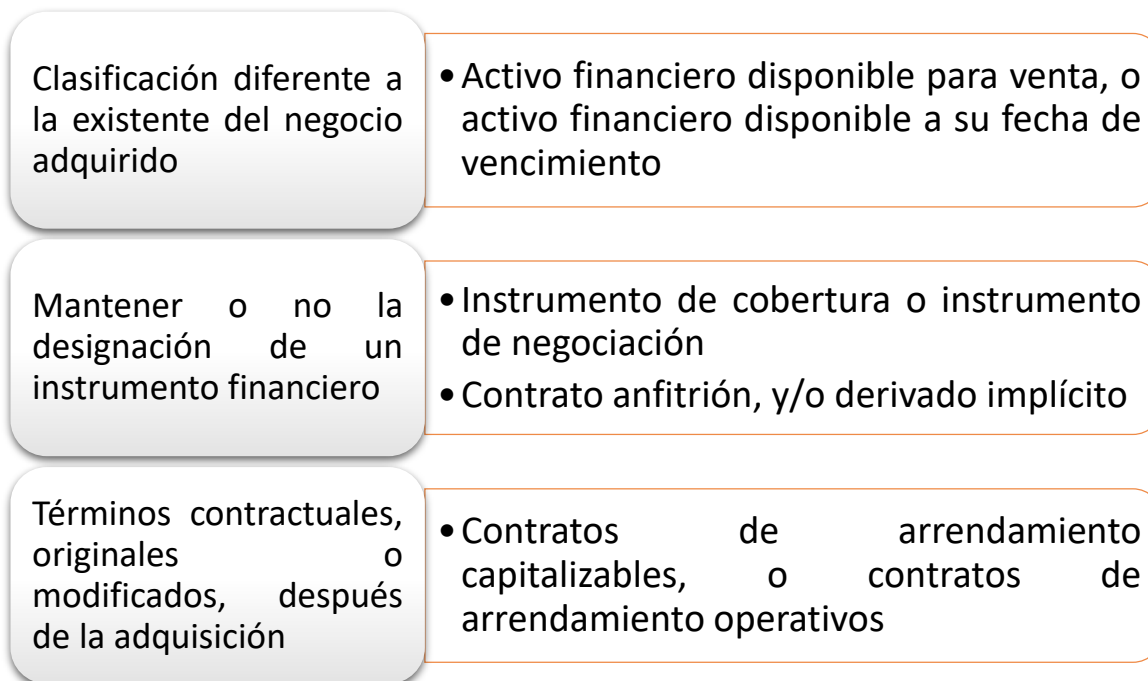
Clasificación diferente a la existente del negocio adquirido

• Activo financiero disponible para venta, o activo financiero disponible a su fecha de vencimiento

Mantener o no la designación de un instrumento financiero

• Instrumento de cobertura o instrumento de negociación
• Contrato anfitrión, y/o derivado implícito

Términos contractuales, originales o modificados, después de la adquisición

• Contratos de arrendamiento capitalizables, o contratos de arrendamiento operativos